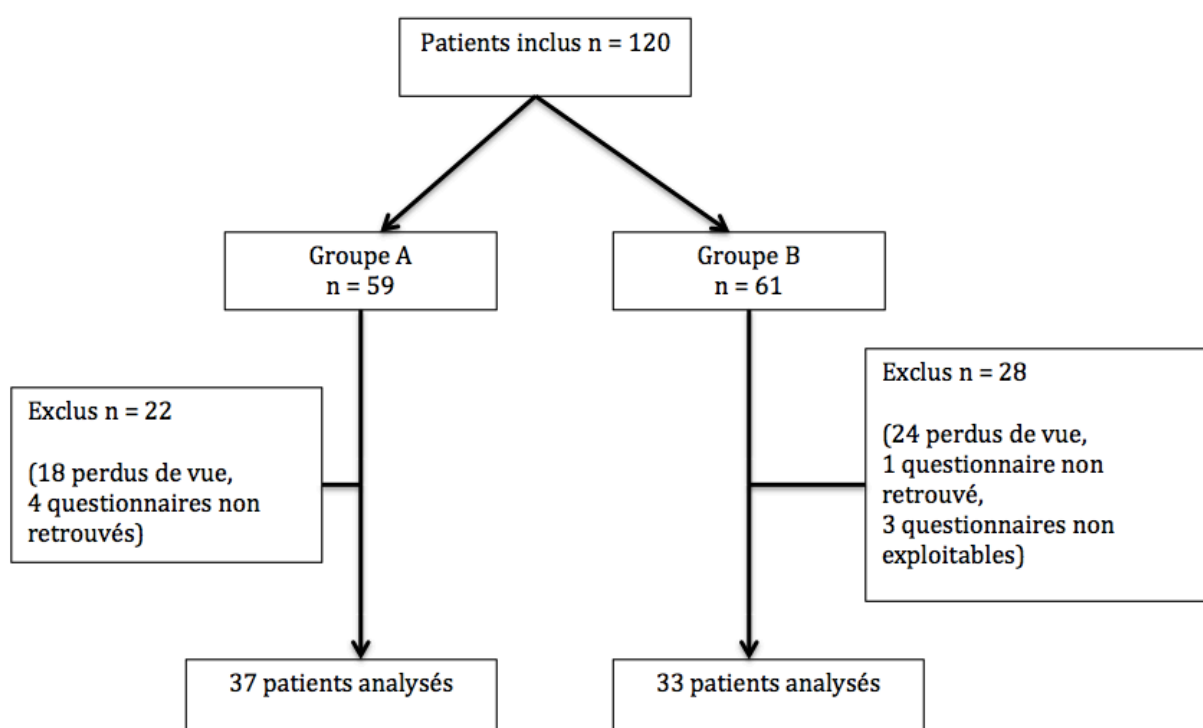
Patients inclus n = 120

Groupe A
n = 59

Groupe B
n = 61

Exclus n = 22

(18 perdus de vue, 4 questionnaires non retrouvés)

Exclus n = 28

(24 perdus de vue, 1 questionnaire non retrouvé, 3 questionnaires non exploitables)

37 patients analysés

33 patients analysés